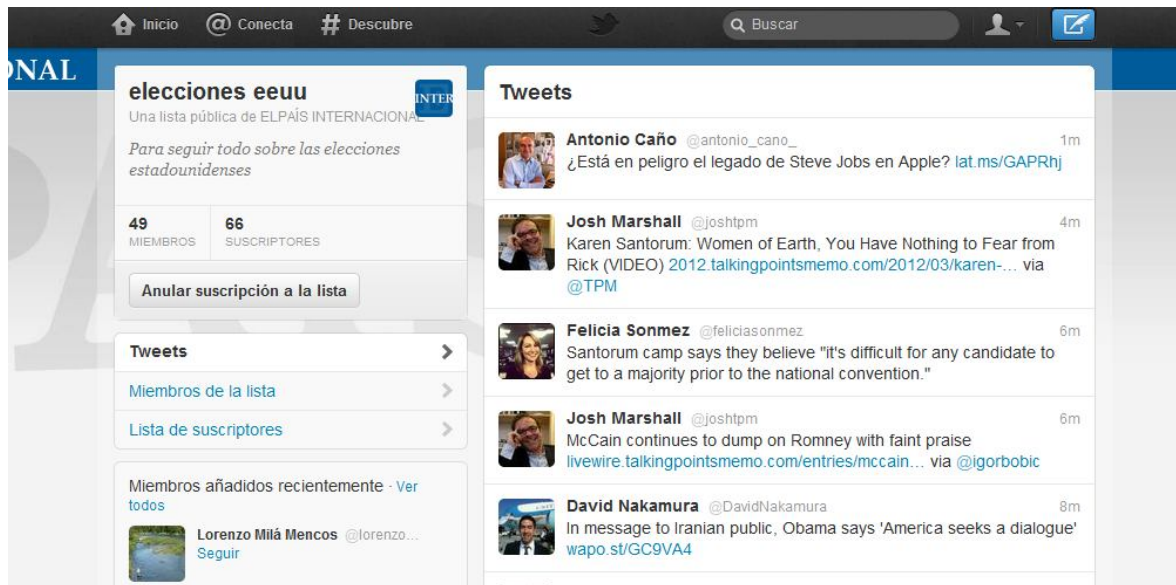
Inicio @ Conecta # Descubre

Buscar

NAL

elecciones eeuu

INTER

Una lista pública de ELPAÍS INTERNACIONAL

Para seguir todo sobre las elecciones estadounidenses

49
MIEMBROS

66
SUSCRIPTORES

Anular suscripción a la lista

Tweets

Miembros de la lista

Lista de suscriptores

Miembros añadidos recientemente · Ver todos

Lorenzo Milá Mencos @lorenzo...
Seguir

Tweets

Antonio Caño @antonio_cano_ 1m
¿Está en peligro el legado de Steve Jobs en Apple? lat.ms/GAPRhj

Josh Marshall @joshtpm 4m
Karen Santorum: Women of Earth, You Have Nothing to Fear from Rick (VIDEO) 2012.talkingpointsmemo.com/2012/03/karen-... via @TPM

Felicia Sonmez @feliciasonmez 6m
Santorum camp says they believe "it's difficult for any candidate to get to a majority prior to the national convention."

Josh Marshall @joshtpm 6m
McCain continues to dump on Romney with faint praise livewire.talkingpointsmemo.com/entries/mccain... via @igorbobic

David Nakamura @DavidNakamura 8m
In message to Iranian public, Obama says 'America seeks a dialogue' wapo.st/GC9VA4